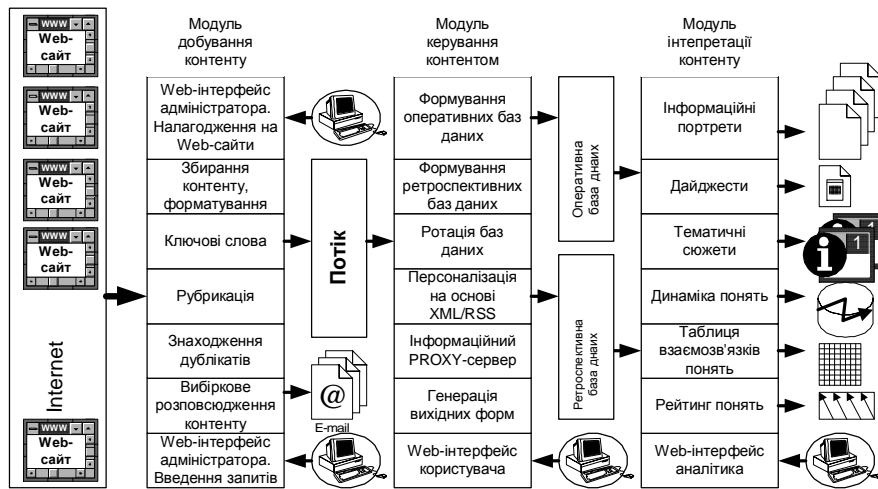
WWW
Web-сайт

WWW
Web-сайт

WWW
Web-сайт

WWW
Web-сайт

Internet

WWW
Web-сайт

Модуль добування контенту

Web-інтерфейс адміністратора. Налагодження на Web-сайти

Збирання контенту, форматування

Ключові слова

Рубрикація

Знаходження дублікатів

Вибіркове розповсюдження контенту

Web-інтерфейс адміністратора. Введення запитів

Потік

@
E-mail

Модуль керування контентом

Формування оперативних баз даних

Формування ретроспективних баз даних

Ротація баз даних

Персоналізація на основі XML/RSS

Інформаційний PROXY-сервер

Генерація вихідних форм

Web-інтерфейс користувача

Оперативна база даних

Ретроспективна база даних

Модуль інтепретації контенту

Інформаційні портрети

Дайджести

Тематичні сюжети

Динаміка понять

Таблиця взаємозв'язків понять

Рейтинг понять

Web-інтерфейс аналітика

1